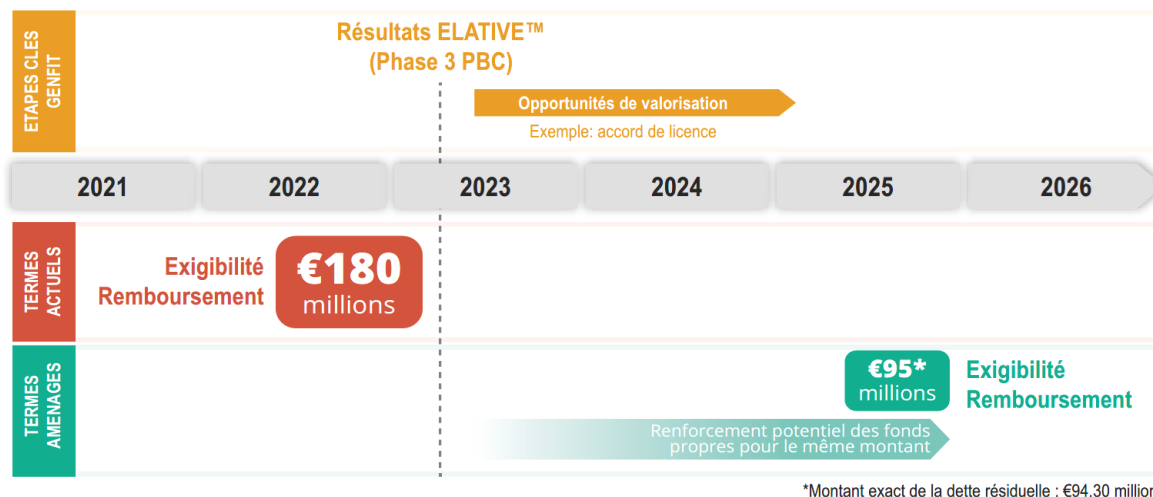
ETAPES CLES GENFIT

Résultats ELATIVE™
(Phase 3 PBC)

Opportunités de valorisation
Exemple: accord de licence

| 2021 | 2022 | 2023 | 2024 | 2025 | 2026 |
|---|---|---|---|---|---|

TERMES ACTUELS

Exigibilité
Remboursement

€180
millions

TERMES AMENAGES

€95*
millions

Exigibilité
Remboursement

Renforcement potentiel des fonds propres pour le même montant

*Montant exact de la dette résiduelle : €94.30 millio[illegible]